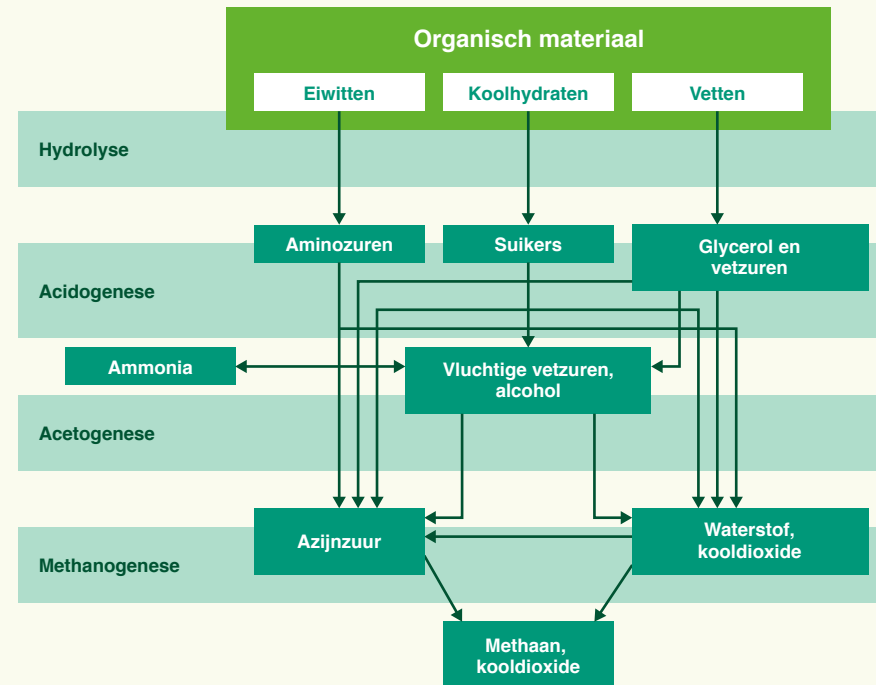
Organisch materiaal

Eiwitten

Koolhydraten

Vetten

Hydrolyse

Aminozuren

Suikers

Glycerol en vetzuren

Acidogenese

Ammonia

Vluchtige vetzuren, alcohol

Acetogenese

Azijnzuur

Waterstof, kooldioxide

Methanogenese

Methaan, kooldioxide